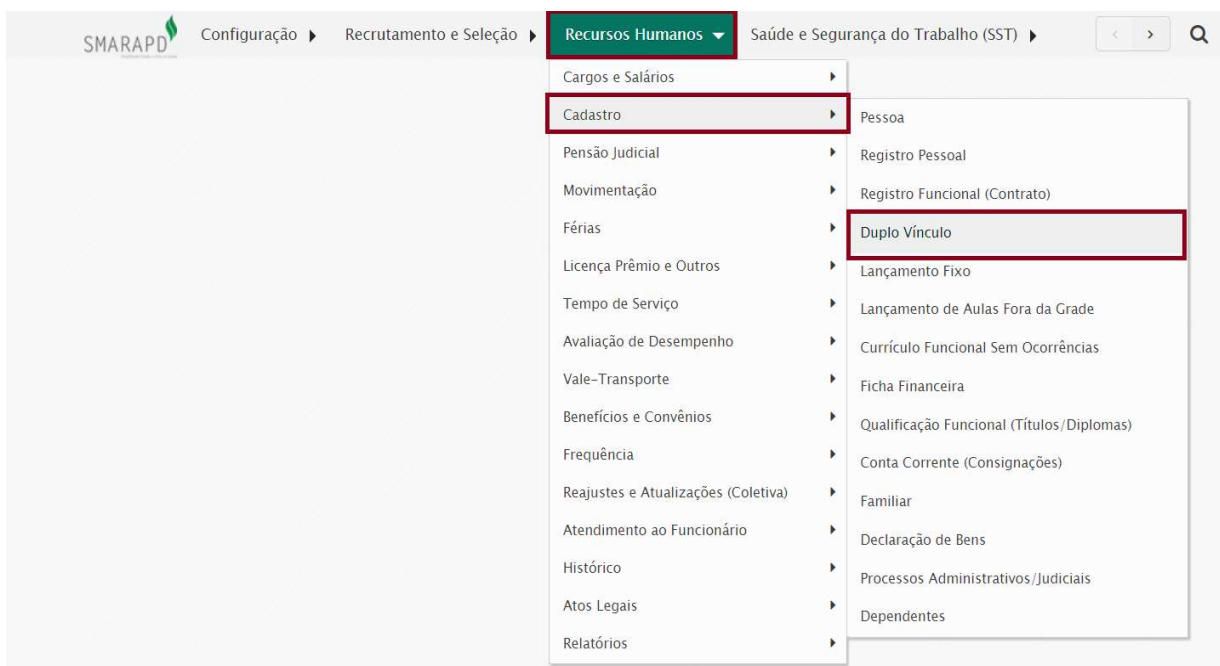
SMARAPD Configuração Recrutamento e Seleção Recursos Humanos Saúde e Segurança do Trabalho (SST)

Cargos e Salários
Cadastro
Pensão Judicial
Movimentação
Férias
Licença Prêmio e Outros
Tempo de Serviço
Avaliação de Desempenho
Vale-Transporte
Benefícios e Convênios
Frequência
Reajustes e Atualizações (Coletiva)
Atendimento ao Funcionário
Histórico
Atos Legais
Relatórios

Pessoa
Registro Pessoal
Registro Funcional (Contrato)
Duplo Vínculo
Lançamento Fixo
Lançamento de Aulas Fora da Grade
Currículo Funcional Sem Ocorrências
Ficha Financeira
Qualificação Funcional (Títulos/Diplomas)
Conta Corrente (Consignações)
Familiar
Declaração de Bens
Processos Administrativos/Judiciais
Dependentes